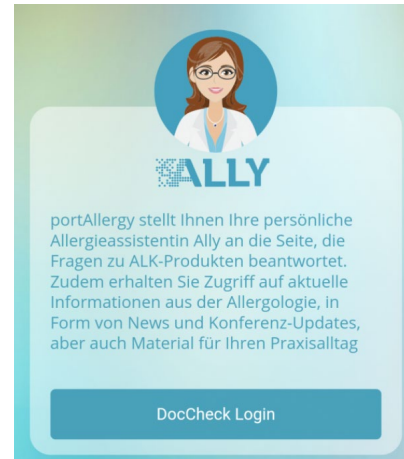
ALLY

portAllergy stellt Ihnen Ihre persönliche Allergieassistentin Ally an die Seite, die Fragen zu ALK-Produkten beantwortet. Zudem erhalten Sie Zugriff auf aktuelle Informationen aus der Allergologie, in Form von News und Konferenz-Updates, aber auch Material für Ihren Praxisalltag

DocCheck Login